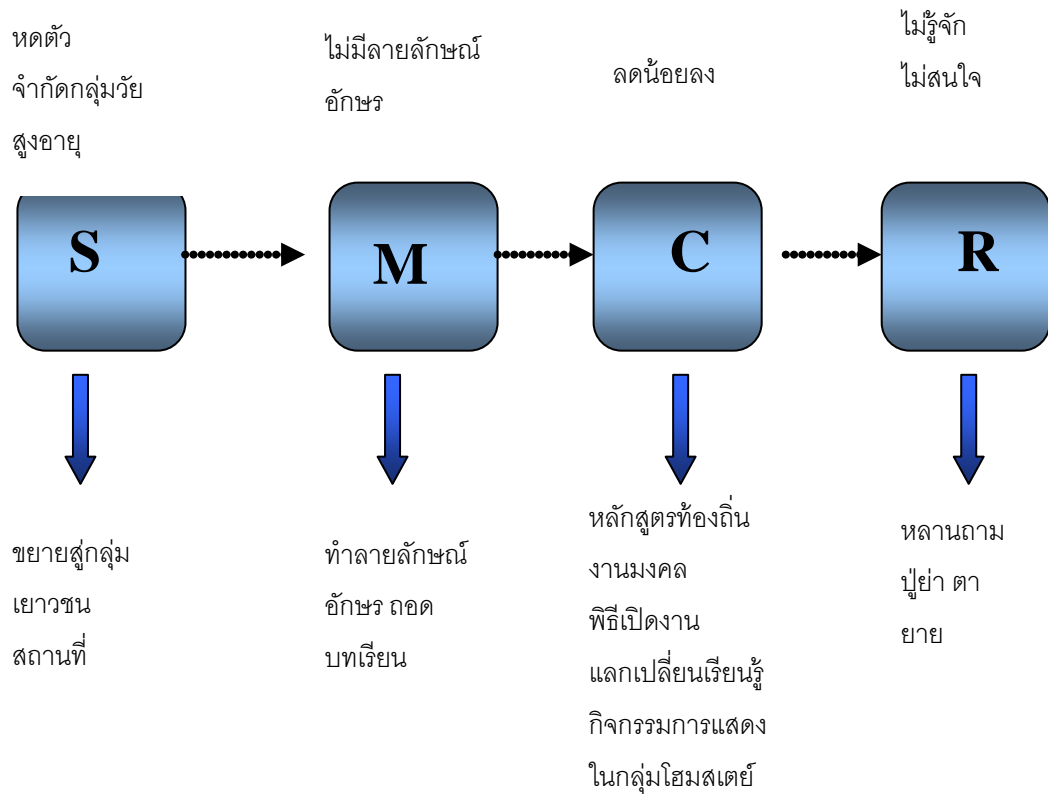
หดตัว
จำกัดกลุ่มวัย
สูงอายุ

ไม่มีลายลักษณ์
อักษร

ลดน้อยลง

ไม่รู้จัก
ไม่สนใจ

S

M

C

R

ขยายสู่กลุ่ม
เยาวชน
สถานที่

ทำลายลักษณ์
อักษร ถอด
บทเรียน

หลักสูตรท้องถิ่น
งานมงคล
พิธีเปิดงาน
แลกเปลี่ยนเรียนรู้
กิจกรรมการแสดง
ในกลุ่มโฮมสเตย์

หลานถาม
ปู่ย่า ตา
ยาย